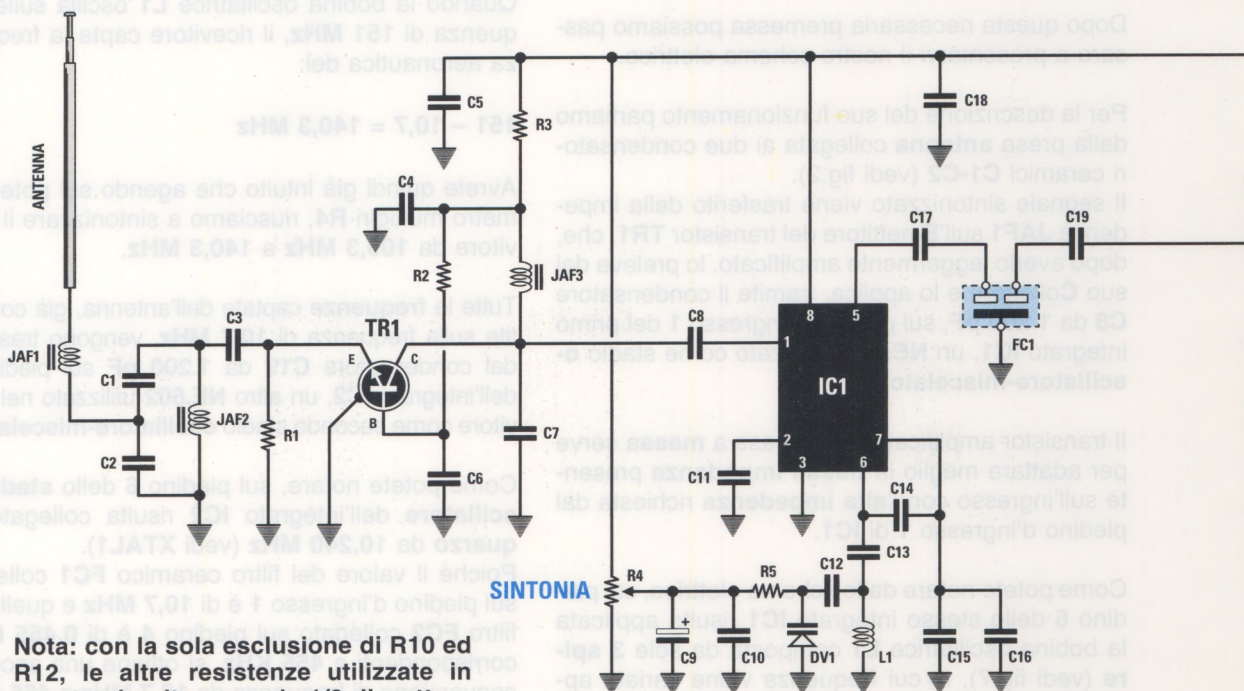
Quando la bobina oscillatrice L1 oscilla sulla frequenza di 151 MHz, il ricevitore capta la frequenza aeronautica del:

151 – 10,7 = 140,3 MHz

Avrete quindi già intuito che agendo sul potenziometro R4 riusciamo a sintonizzare il valore da 108,3 MHz a 140,3 MHz.

Tutte le frequenze captate dall'antenna, già convertite sulla frequenza di 10,7 MHz, vengono trasferite dal condensatore C19 da 1.200 pF sul piedino dell'integrato IC2, un altro NE.602 utilizzato nel ricevitore come secondo stadio oscillatore-miscelatore.

Come potete notare, sul piedino 6 dello stadio oscillatore dell'integrato IC2 risulta collegato un quarzo da 10,240 MHz (vedi XTAL1).

Poiché il valore del filtro ceramico FC1 collegato sul piedino d'ingresso 1 è di 10,7 MHz e quello del filtro FC2 collegato sul piedino 4 è di 0,455 MHz

Dopo questa necessaria premessa possiamo passare a presentarvi il nostro schema elettrico.

Per la descrizione del suo funzionamento partiamo dalla presa antenna collegata ai due condensatori ceramici C1-C2 (vedi fig.2).
Il segnale sintonizzato viene trasferito dalla impedenza JAF1 sull'Emettitore del transistor TR1 che, dopo averlo leggermente amplificato, lo preleva dal suo Collettore lo applica, tramite il condensatore C8 da 100 pF, sul piedino d'ingresso 1 del primo integrato IC1, un NE.602 utilizzato come stadio oscillatore-miscelatore.

Il transistor amplificatore con Base a massa serve per adattare meglio la bassa impedenza presente sull'ingresso con l'alta impedenza richiesta dal piedino d'ingresso 1 di IC1.

Come potete notare dallo schema elettrico, sul piedino 6 dello stesso integrato IC1 risulta applicata la bobina oscillatrice L1 composta da sole 3 spire (vedi fig.7), la cui frequenza viene variata ap-

ANTENNA
JAF1
C1
C2
C3
JAF2
TR1
E
C
B
R1
C4
C5
R3
R2
JAF3
C6
C7
C8
C18
C17
C19
FC1
8
5
1
IC1
2
7
3
6
C11
C14
C13
C12
R5
R4
SINTONIA
C9
C10
DV1
L1
C15
C16

Nota: con la sola esclusione di R10 ed R12, le altre resistenze utilizzate in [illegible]